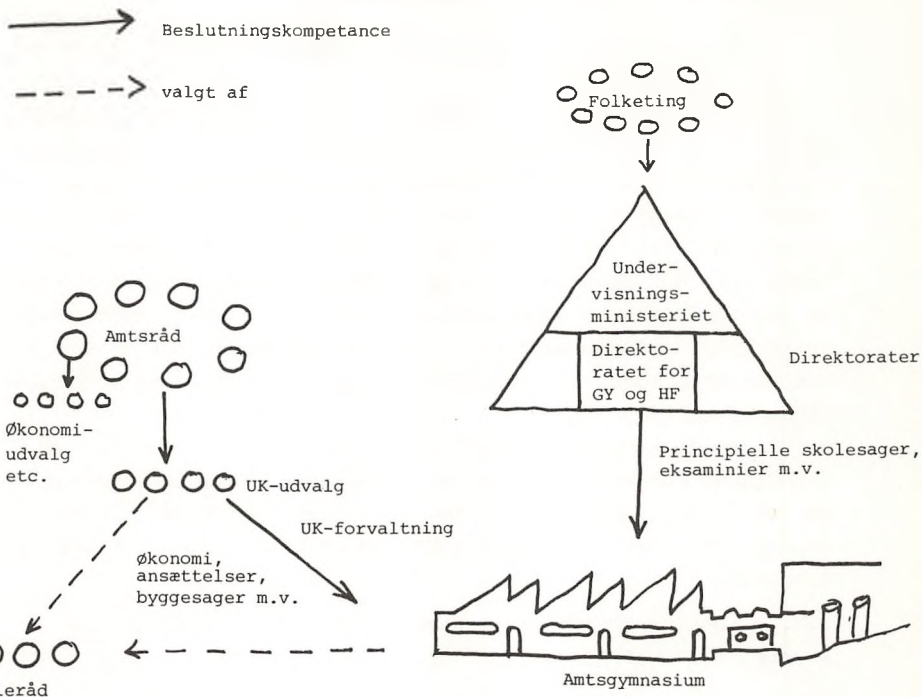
Beslutningskompetance

valgt af

Folketing

Undervisningsministeriet

Direktoratet for GY og HF

Direktorater

Principielle skolesager, eksaminier m.v.

Amtsråd

Økonomiudvalg etc.

UK-udvalg

UK-forvaltning

økonomi, ansættelser, byggesager m.v.

Amtsgymnasium

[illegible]eråd